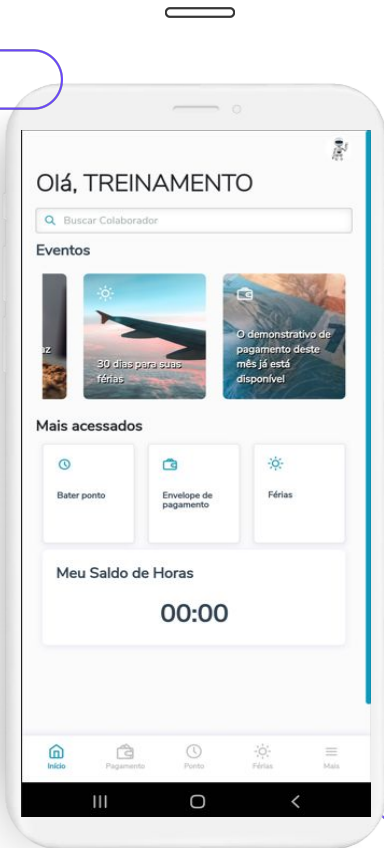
Olá, TREINAMENTO

Buscar Colaborador

Eventos

az

30 dias para suas férias

O demonstrativo de pagamento deste mês já está disponível

Mais acessados

Bater ponto

Envelope de pagamento

Férias

Meu Saldo de Horas

00:00

Início

Pagamento

Ponto

Férias

Mais